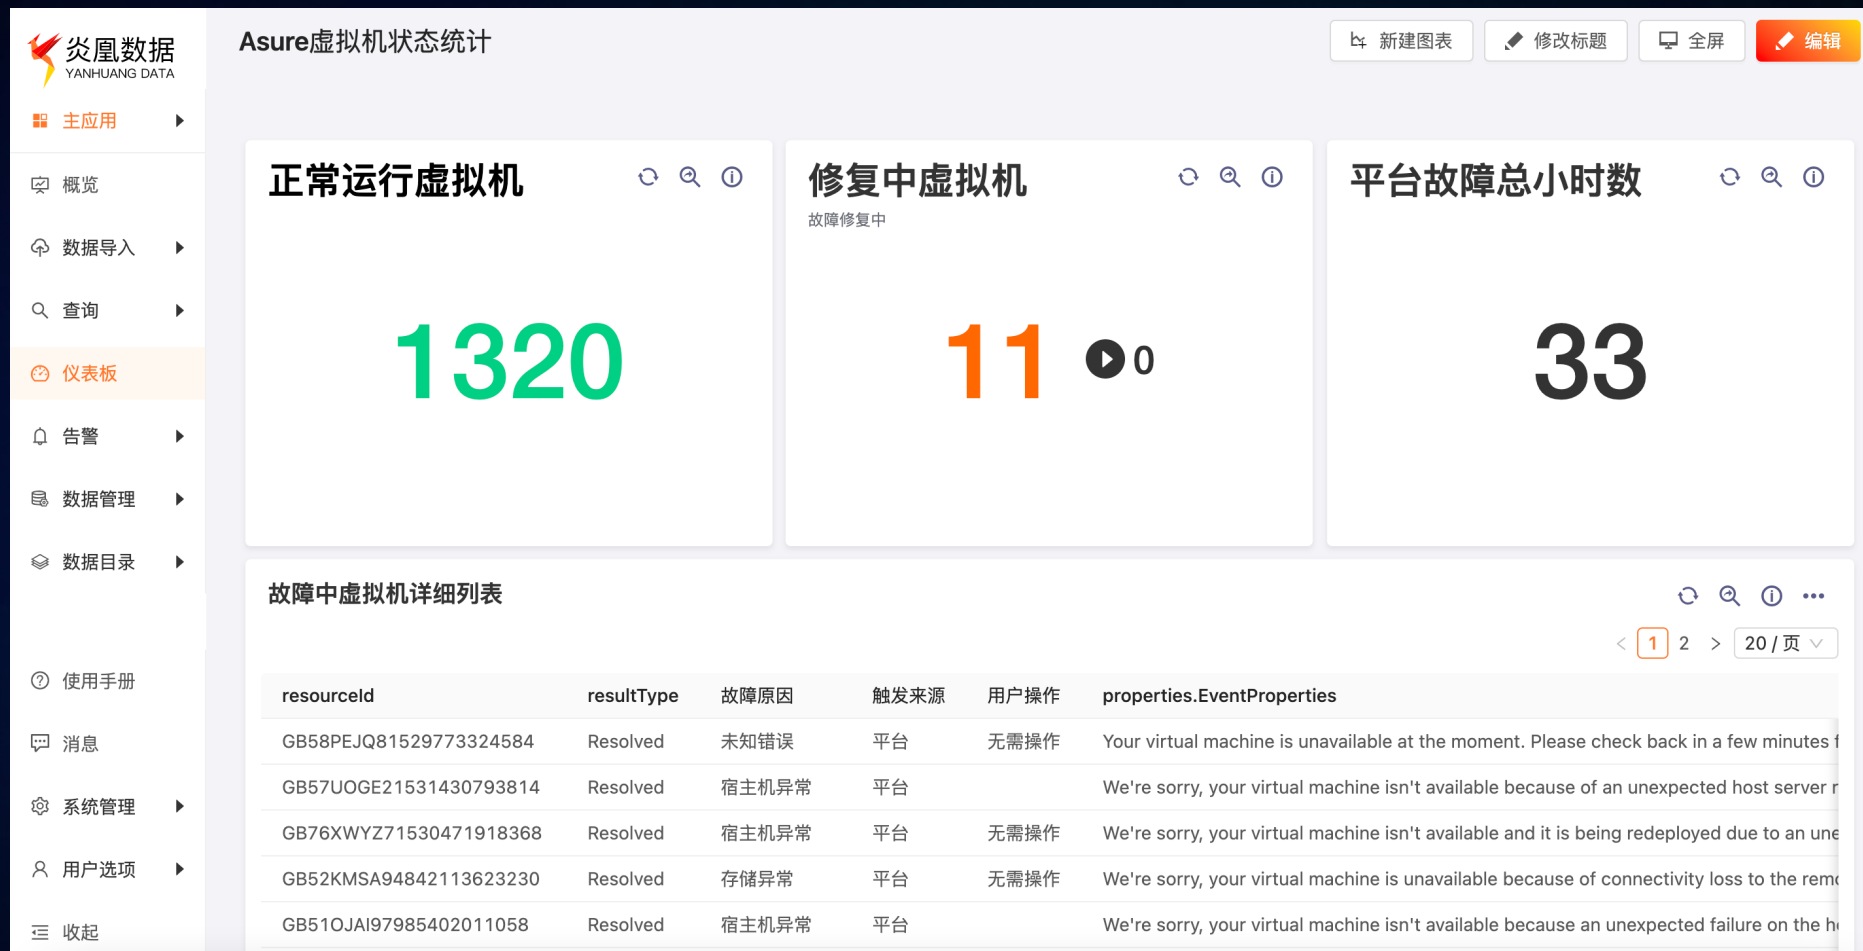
炎凰数据
YANHUANG DATA

主应用
概览
数据导入
查询
仪表板
告警
数据管理
数据目录
使用手册
消息
系统管理
用户选项
收起

Asure虚拟机状态统计

新建图表 修改标题 全屏 编辑

正常运行虚拟机
1320

修复中虚拟机
故障修复中
11 0

平台故障总小时数
33

故障中虚拟机详细列表

< 1 2 > 20 / 页

| resourceId | resultType | 故障原因 | 触发来源 | 用户操作 | properties.EventProperties |
|---|---|---|---|---|---|
| GB58PEJQ81529773324584 | Resolved | 未知错误 | 平台 | 无需操作 | Your virtual machine is unavailable at the moment. Please check back in a few minutes f |
| GB57UOGE21531430793814 | Resolved | 宿主机异常 | 平台 | | We're sorry, your virtual machine isn't available because of an unexpected host server r |
| GB76XWYZ71530471918368 | Resolved | 宿主机异常 | 平台 | 无需操作 | We're sorry, your virtual machine isn't available and it is being redeployed due to an une |
| GB52KMSA94842113623230 | Resolved | 存储异常 | 平台 | 无需操作 | We're sorry, your virtual machine is unavailable because of connectivity loss to the remo |
| GB51OJAI97985402011058 | Resolved | 宿主机异常 | 平台 | | We're sorry, your virtual machine isn't available because an unexpected failure on the h |